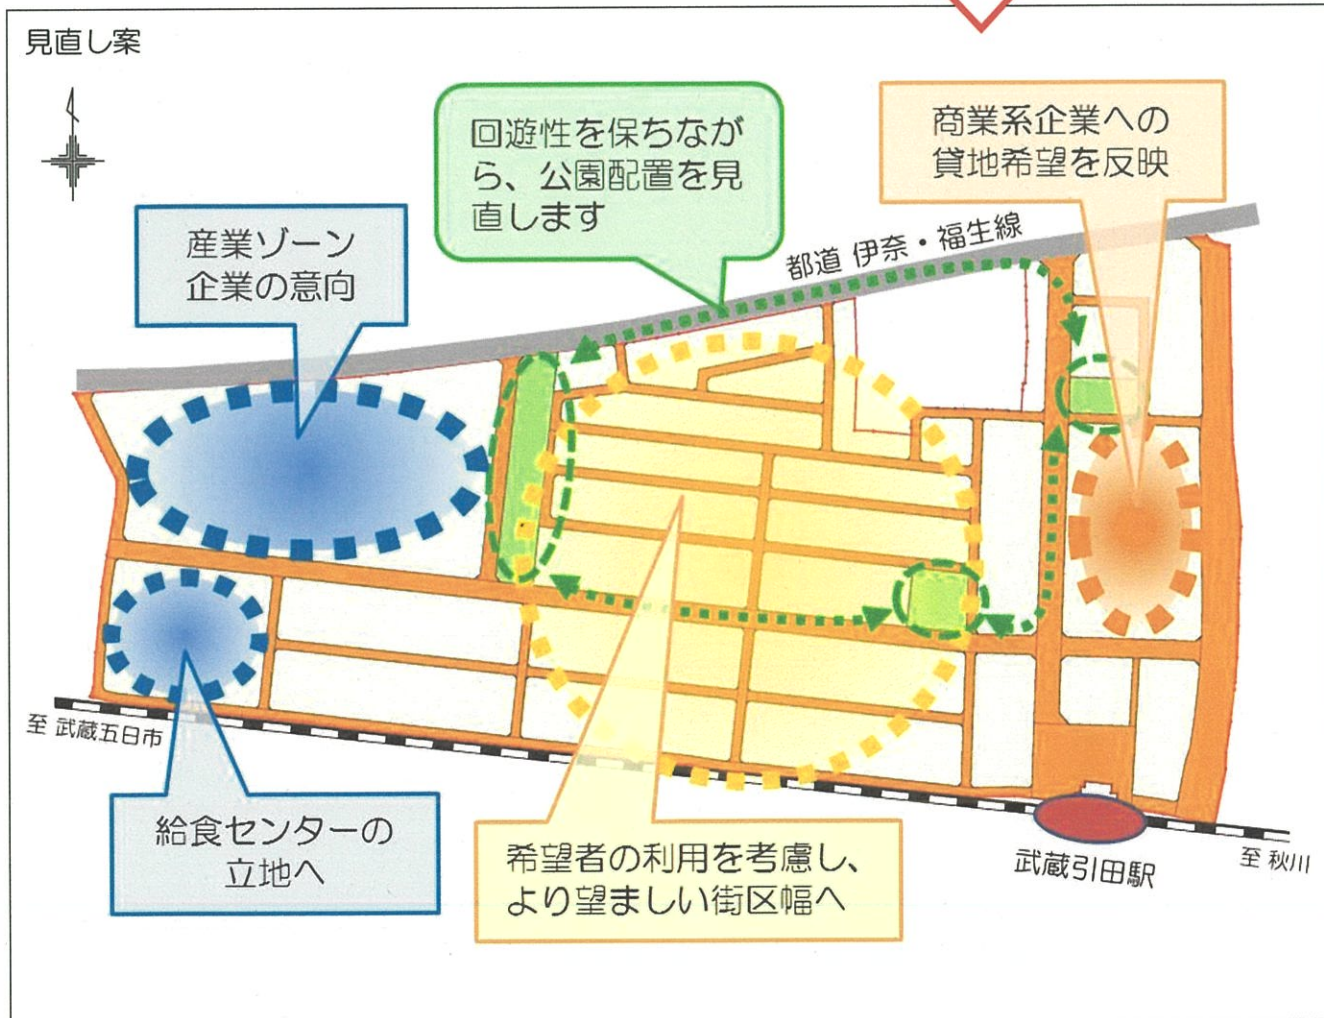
見直し案

回遊性を保ちながら、公園配置を見直します

商業系企業への貸地希望を反映

産業ゾーン企業の意向

都道 伊奈・福生線

至 武蔵五日市

給食センターの立地へ

希望者の利用を考慮し、より望ましい街区幅へ

武蔵引田駅

至 秋川